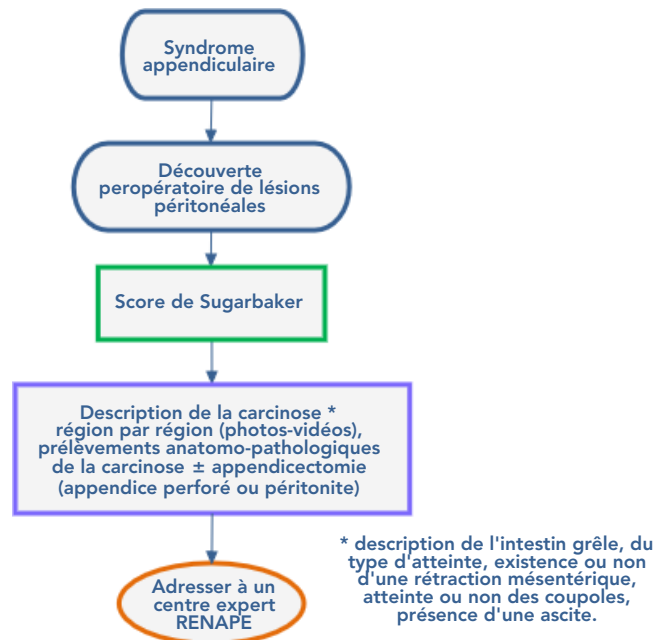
Syndrome appendiculaire

Découverte peropératoire de lésions péritonéales

Score de Sugarbaker

Description de la carcinose * région par région (photos-vidéos), prélèvements anatomo-pathologiques de la carcinose ± appendicectomie (appendice perforé ou péritonite)

Adresser à un centre expert RENAPE

* description de l'intestin grêle, du type d'atteinte, existence ou non d'une rétraction mésentérique, atteinte ou non des coupoles, présence d'une ascite.